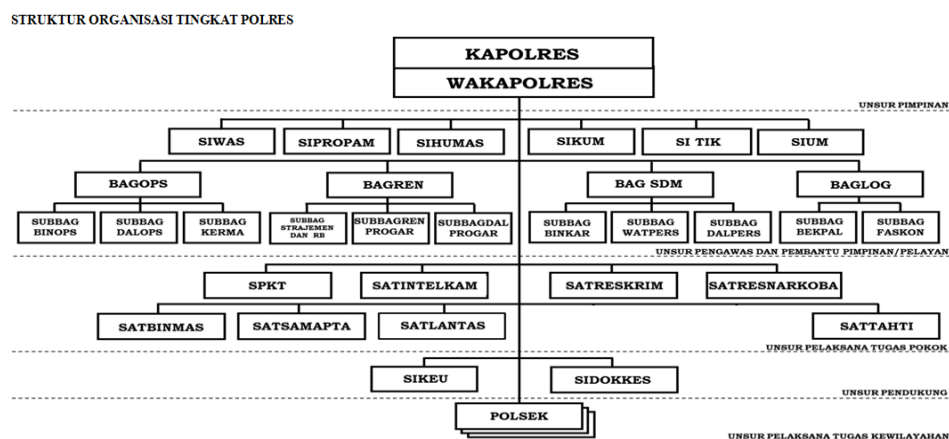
STRUKTUR ORGANISASI TINGKAT POLRES

KAPOLRES

WAKAPOLRES

UNSUR PIMPINAN

SIWAS

SIPROPAM

SIHUMAS

SIKUM

SI TIK

SIUM

BAGOPS

BAGREN

BAG SDM

BAGLOG

SUBBAG BINOPS

SUBBAG DALOPS

SUBBAG KERMA

SUBBAG STRAJEMEN DAN RB

SUBBAGREN PROGAR

SUBBAGDAL PROGAR

SUBBAG BINKAR

SUBBAG WATPERS

SUBBAG DALPERS

SUBBAG BEKPAL

SUBBAG FASKON

UNSUR PENGAWAS DAN PEMBANTU PIMPINAN/PELAYAN

SPKT

SATINTELKAM

SATRESKRIM

SATRESNARKOBA

SATBINMAS

SATSAMAPTA

SATLANTAS

SATTAHTI

UNSUR PELAKSANA TUGAS POKOK

SIKEU

SIDOKKES

UNSUR PENDUKUNG

POLSEK

UNSUR PELAKSANA TUGAS KEWILAYAHAN